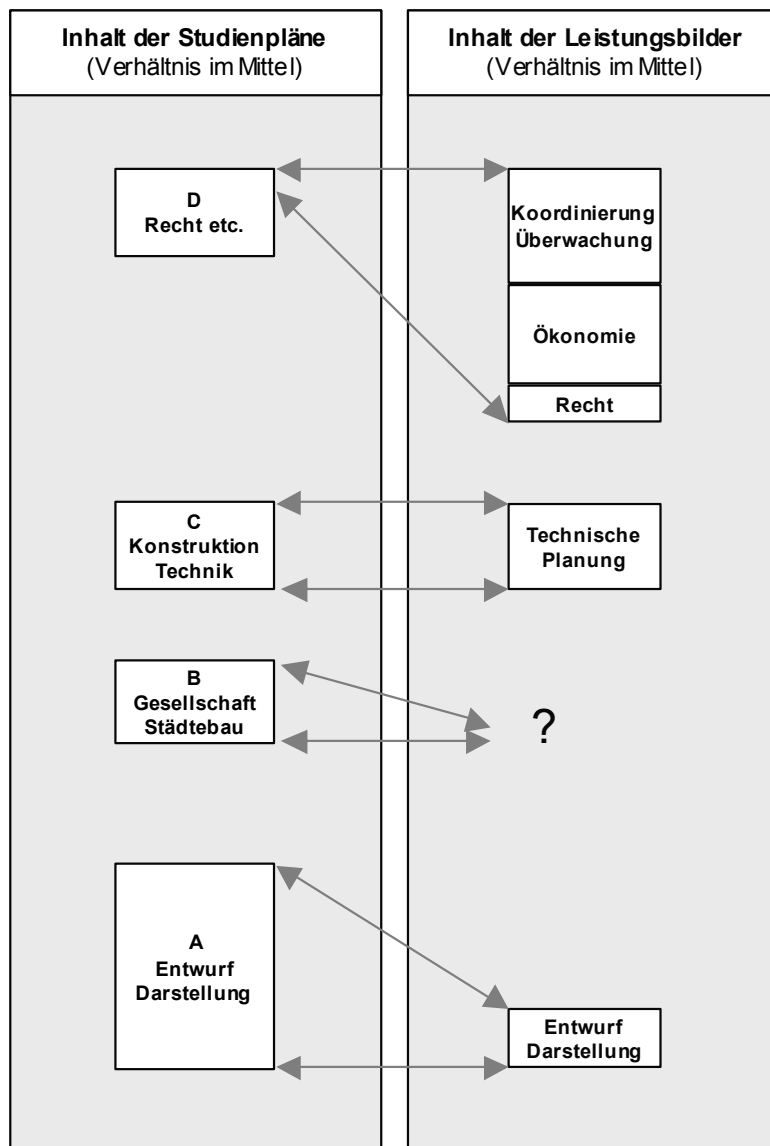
Inhalt der Studienpläne
(Verhältnis im Mittel)

Inhalt der Leistungsbilder
(Verhältnis im Mittel)

D
Recht etc.

Koordinierung
Überwachung

Ökonomie

Recht

C
Konstruktion
Technik

Technische
Planung

B
Gesellschaft
Städtebau

?

A
Entwurf
Darstellung

Entwurf
Darstellung